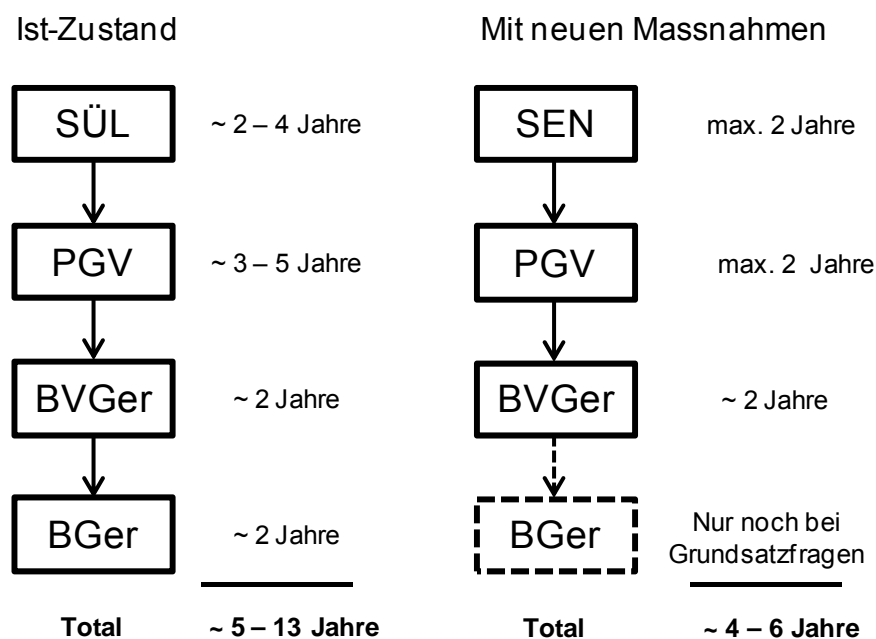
Ist-Zustand

SÜL ~ 2 – 4 Jahre

PGV ~ 3 – 5 Jahre

BVGer ~ 2 Jahre

BGer ~ 2 Jahre

Total ~ 5 – 13 Jahre

Mit neuen Massnahmen

SEN max. 2 Jahre

PGV max. 2 Jahre

BVGer ~ 2 Jahre

BGer Nur noch bei Grundsatzfragen

Total ~ 4 – 6 Jahre